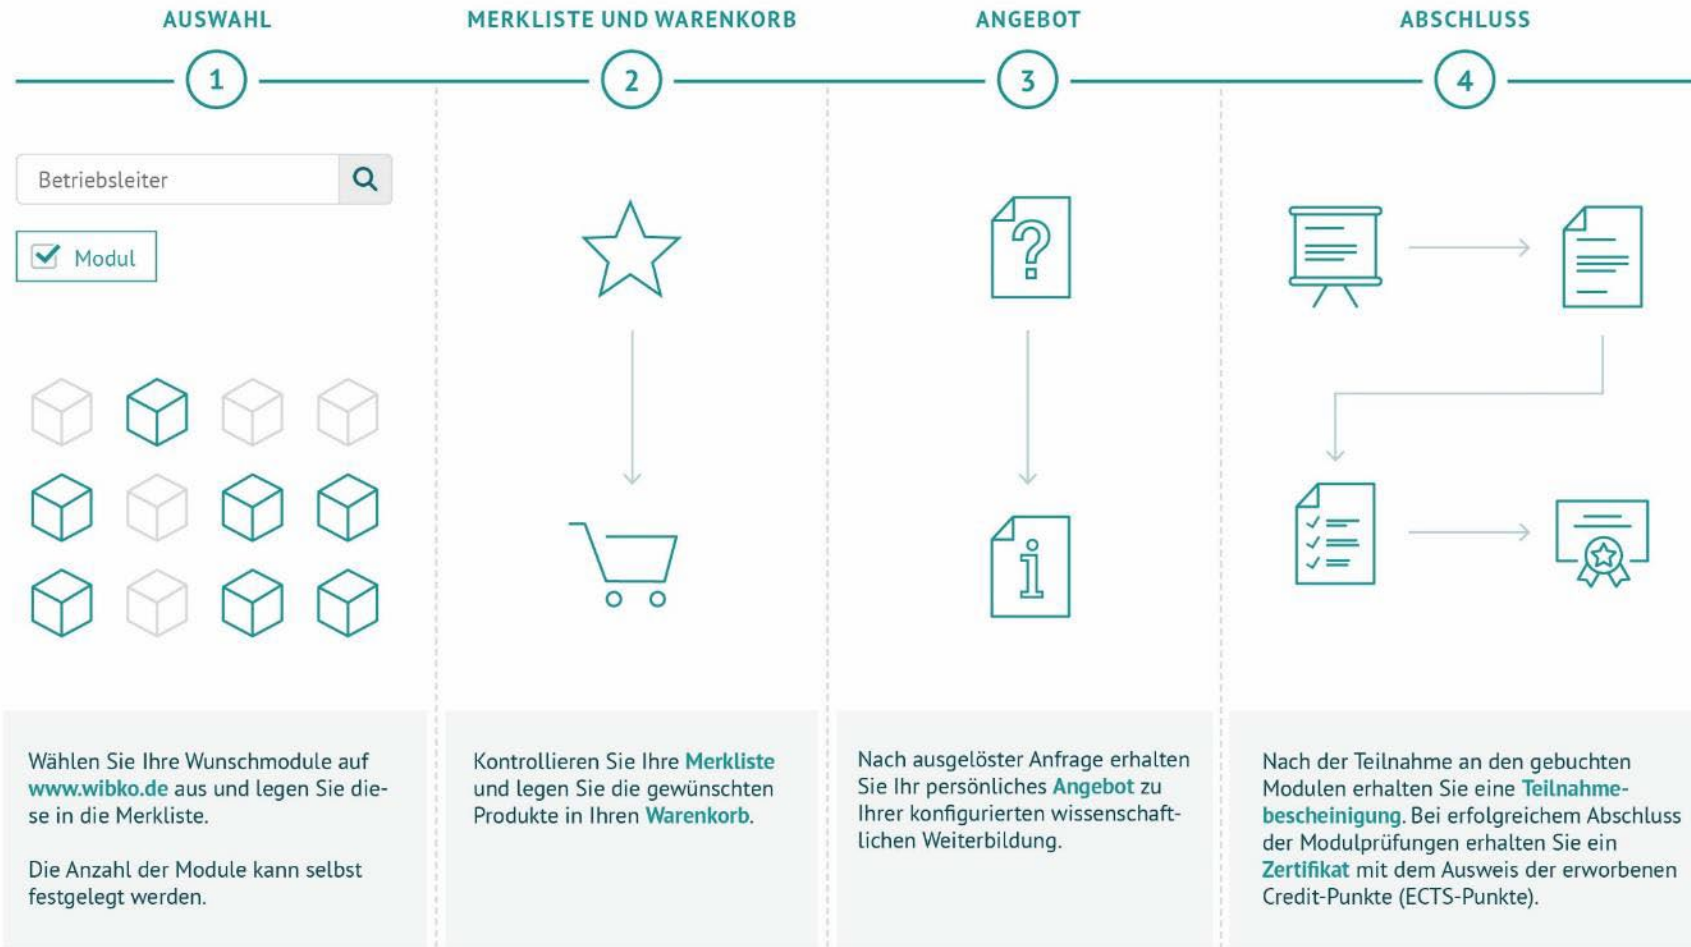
AUSWAHL

1

Betriebsleiter

Modul

Wählen Sie Ihre Wunschmodule auf www.wibko.de aus und legen Sie diese in die Merkliste.

Die Anzahl der Module kann selbst festgelegt werden.

MERKLISTE UND WARENKORB

2

Kontrollieren Sie Ihre Merkliste und legen Sie die gewünschten Produkte in Ihren Warenkorb.

ANGEBOT

3

Nach ausgelöster Anfrage erhalten Sie Ihr persönliches Angebot zu Ihrer konfigurierten wissenschaftlichen Weiterbildung.

ABSCHLUSS

4

Nach der Teilnahme an den gebuchten Modulen erhalten Sie eine Teilnahmebescheinigung. Bei erfolgreichem Abschluss der Modulprüfungen erhalten Sie ein Zertifikat mit dem Ausweis der erworbenen Credit-Punkte (ECTS-Punkte).